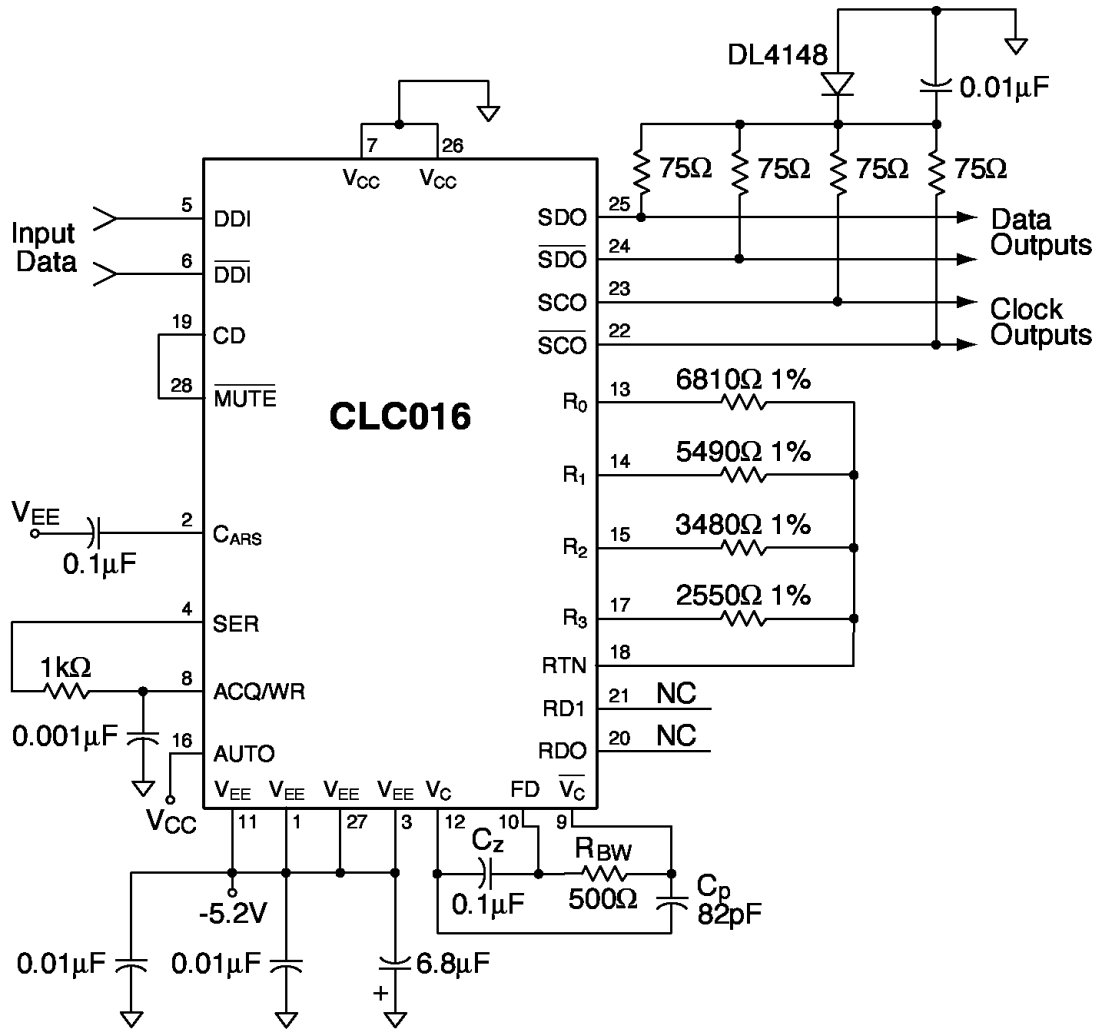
DL4148
0.01μF
7
26
$V_{CC}$
$V_{CC}$
75Ω
75Ω
75Ω
75Ω
Input Data
5
DDI
6
$\overline{DDI}$
19
CD
28
$\overline{MUTE}$
CLC016
$V_{EE}$
0.1μF
2
$C_{ARS}$
4
SER
1kΩ
8
ACQ/WR
0.001μF
16
AUTO
$V_{CC}$
$V_{EE}$
$V_{EE}$
$V_{EE}$
$V_{EE}$
$V_C$
FD
$\overline{V_C}$
11
1
27
3
12
10
9
SDO
25
$\overline{SDO}$
24
SCO
23
$\overline{SCO}$
22
Data Outputs
Clock Outputs
$R_0$
13
6810Ω 1%
$R_1$
14
5490Ω 1%
$R_2$
15
3480Ω 1%
$R_3$
17
2550Ω 1%
RTN
18
RD1
21
NC
RDO
20
NC
$C_Z$
0.1μF
$R_{BW}$
500Ω
$C_p$
82pF
-5.2V
0.01μF
0.01μF
6.8μF
+